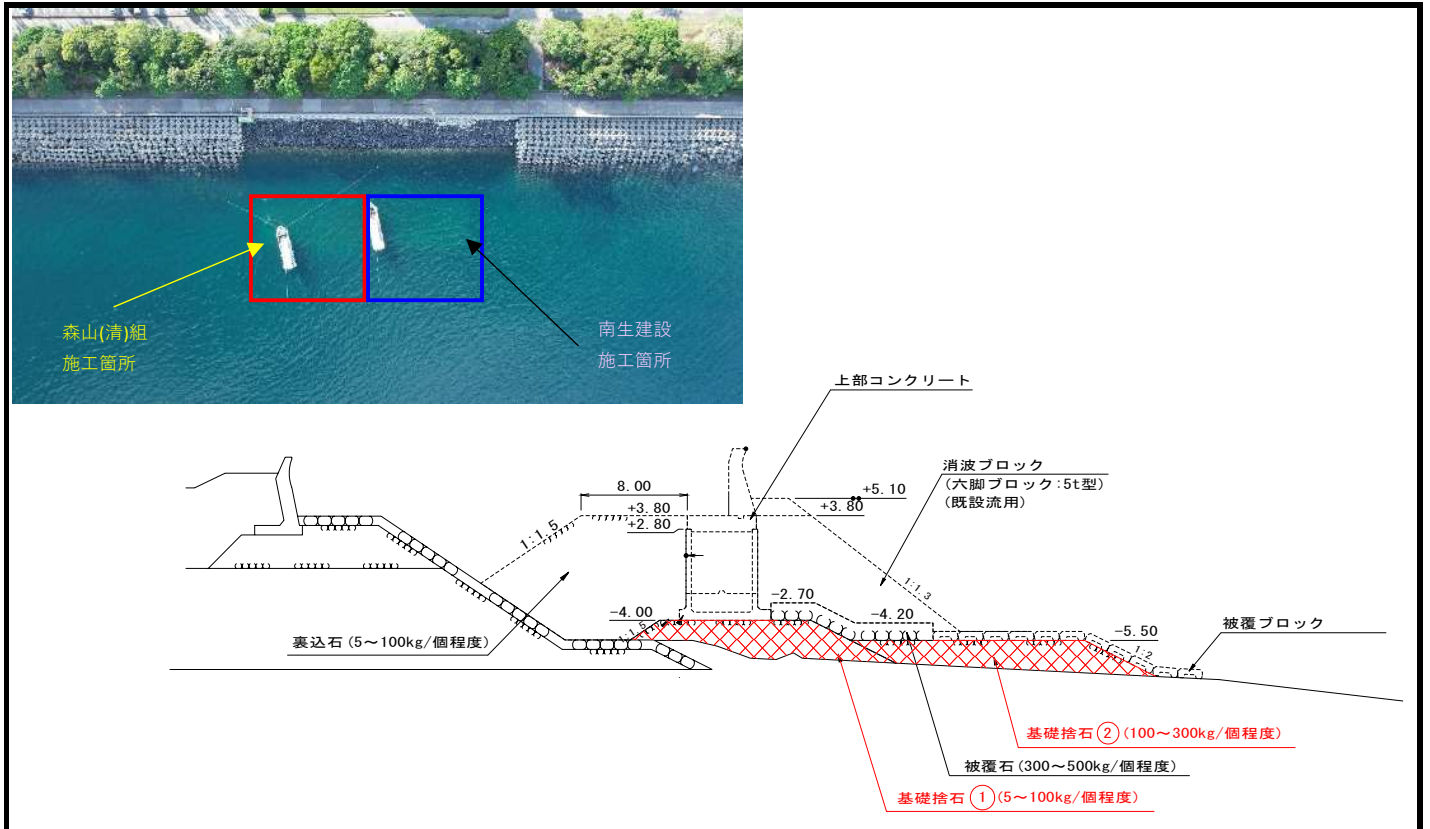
森山(清)組
施工箇所

南生建設
施工箇所

上部コンクリート

消波ブロック
(六脚ブロック:5t型)
(既設流用)

8.00
+3.80
+2.80
+5.10
+3.80
1:1.5
1:1.3
-2.70
-4.00
-4.20
-5.50
1:2
1:1.5

被覆ブロック

裏込石 (5~100kg/個程度)

基礎捨石②(100~300kg/個程度)

被覆石 (300~500kg/個程度)

基礎捨石①(5~100kg/個程度)